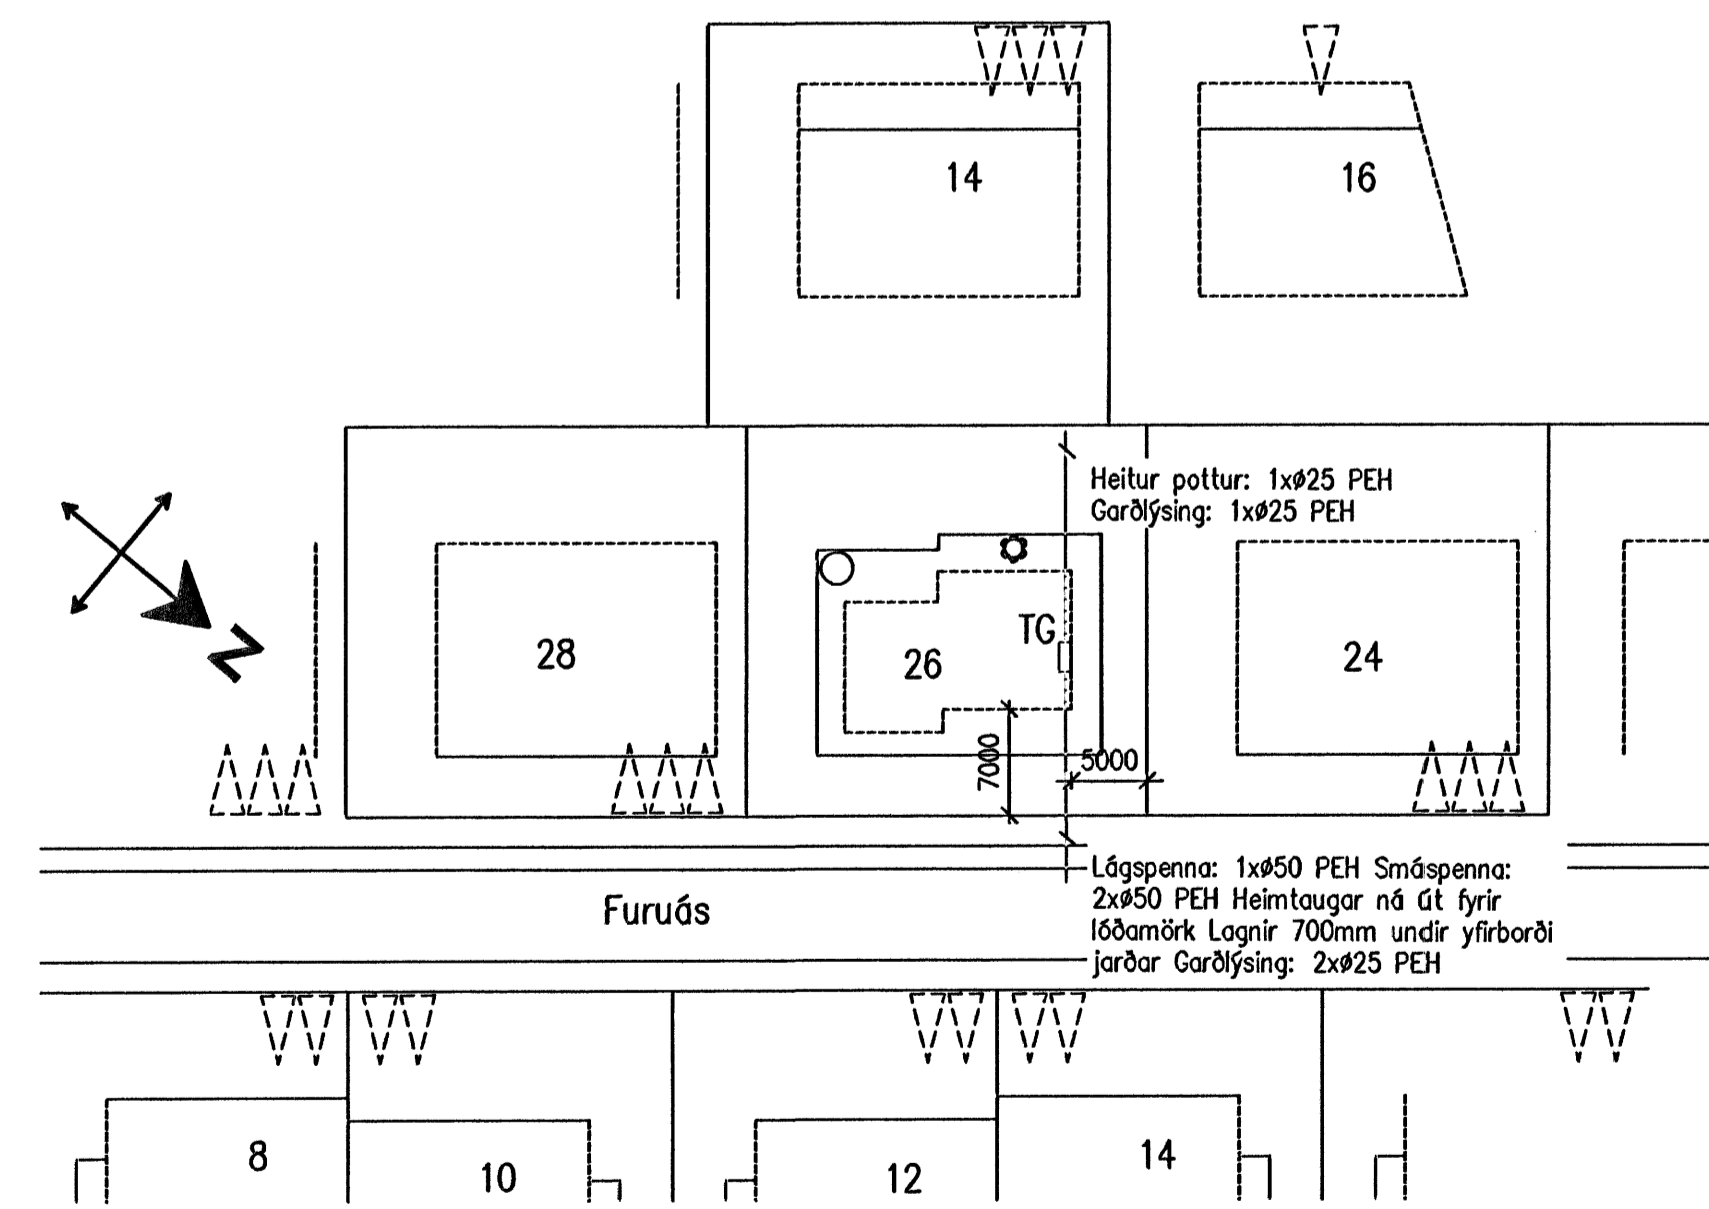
14

16

Heitur pottur: 1xø25 PEH
Garðlýsing: 1xø25 PEH

28

TG

26

24

7000

5000

Lágspenna: 1xø50 PEH Smáspenna: 2xø50 PEH Heimtaugar ná út fyrir lóðamörk Lagnir 700mm undir yfirborði jarðar Garðlýsing: 2xø25 PEH

Furuás

8

10

12

14